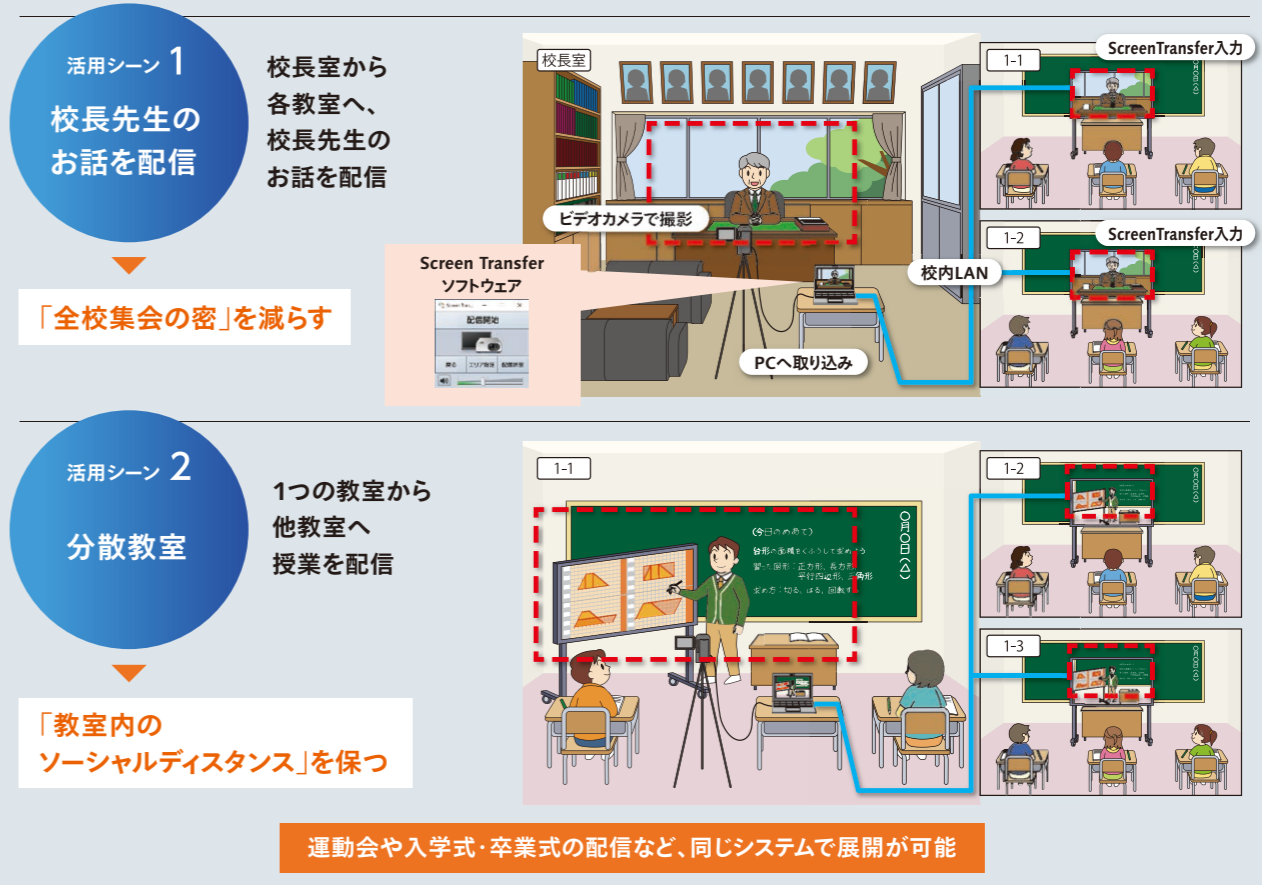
活用シーン 1

校長先生のお話を配信

校長室から各教室へ、校長先生のお話を配信

「全校集会の密」を減らす

校長室

ビデオカメラで撮影

Screen Transfer ソフトウェア

配信開始

PCへ取り込み

校内LAN

1-1

ScreenTransfer入力

1-2

ScreenTransfer入力

活用シーン 2

分散教室

1つの教室から他教室へ授業を配信

「教室内のソーシャルディスタンス」を保つ

1-1

(今日のめあて)

〇月〇日(△)

1-2

1-3

運動会や入学式・卒業式の配信など、同じシステムで展開が可能